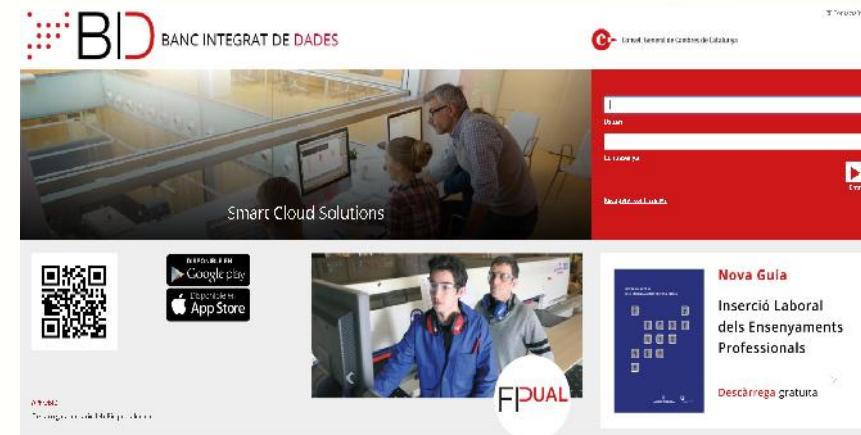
BID BANC INTEGRAT DE DADES

Consell General de Cambres de Catalunya

Smart Cloud Solutions

Usuari

Contrasenya

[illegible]

DISPONIBLE EN Google play

Disponible en App Store

FP DUAL

Nova Guia

Inserció Laboral dels Ensenyaments Professionals

Descàrrega gratuïta

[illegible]